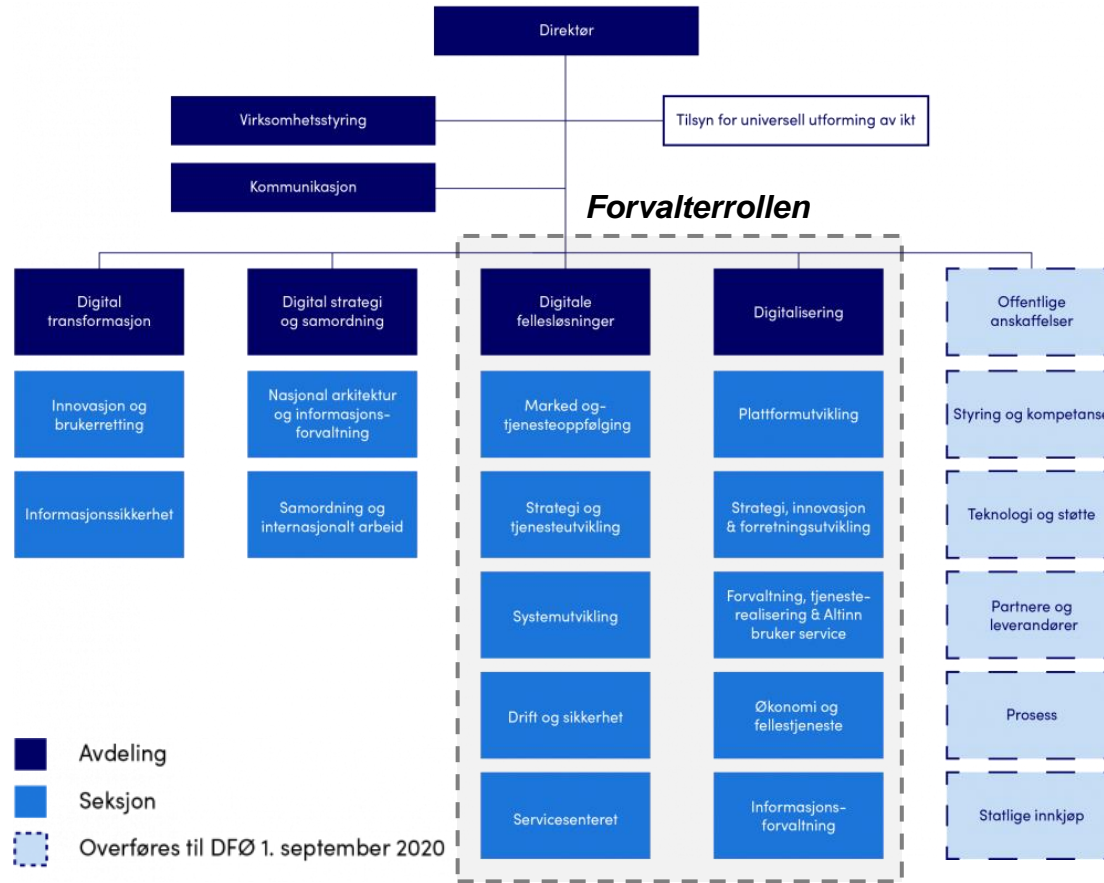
Direktør

Virksomhetsstyring

Tilsyn for universell utforming av ikt

Kommunikasjon

Forvalterrollen

Digital transformasjon

Innovasjon og brukerretting

Informasjonssikkerhet

Digital strategi og samordning

Nasjonal arkitektur og informasjonsforvaltning

Samordning og internasjonalt arbeid

Digitale fellesløsninger

Marked og tjenesteoppfølging

Strategi og tjenesteutvikling

Systemutvikling

Drift og sikkerhet

Servicesenteret

Digitalisering

Plattformutvikling

Strategi, innovasjon & forretningsutvikling

Forvaltning, tjenesterealisering & Altinn bruker service

Økonomi og fellestjeneste

Informasjonsforvaltning

Offentlige anskaffelser

Styring og kompetans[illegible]

Teknologi og støtte

Partnere og leverandører

Prosess

Statlige innkjøp

Avdeling

Seksjon

Overføres til DFØ 1. september 2020